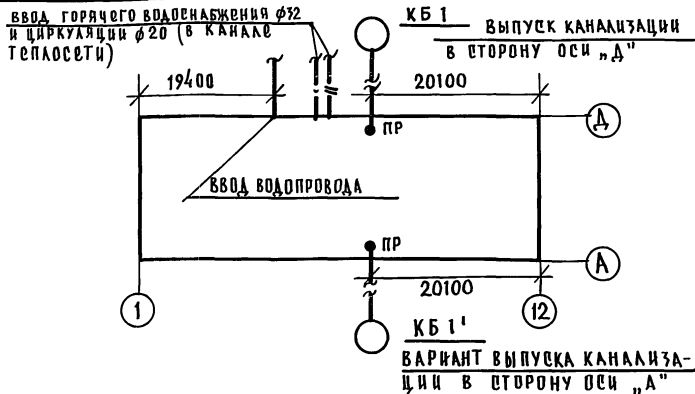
ВВОД ГОРЯЧЕГО ВОДОСНАБЖЕНИЯ Ø32 И ЦИРКУЛЯЦИИ Ø20 (В КАНАЛЕ ТЕПЛОСЕТИ)

КБ 1

ВЫПУСК КАНАЛИЗАЦИИ В СТОРОНУ ОСИ „Д"

19400

20100

Д

ПР

ВВОД ВОДОПРОВОДА

ПР

А

20100

1

12

КБ 1'

ВАРИАНТ ВЫПУСКА КАНАЛИЗАЦИИ В СТОРОНУ ОСИ „А"